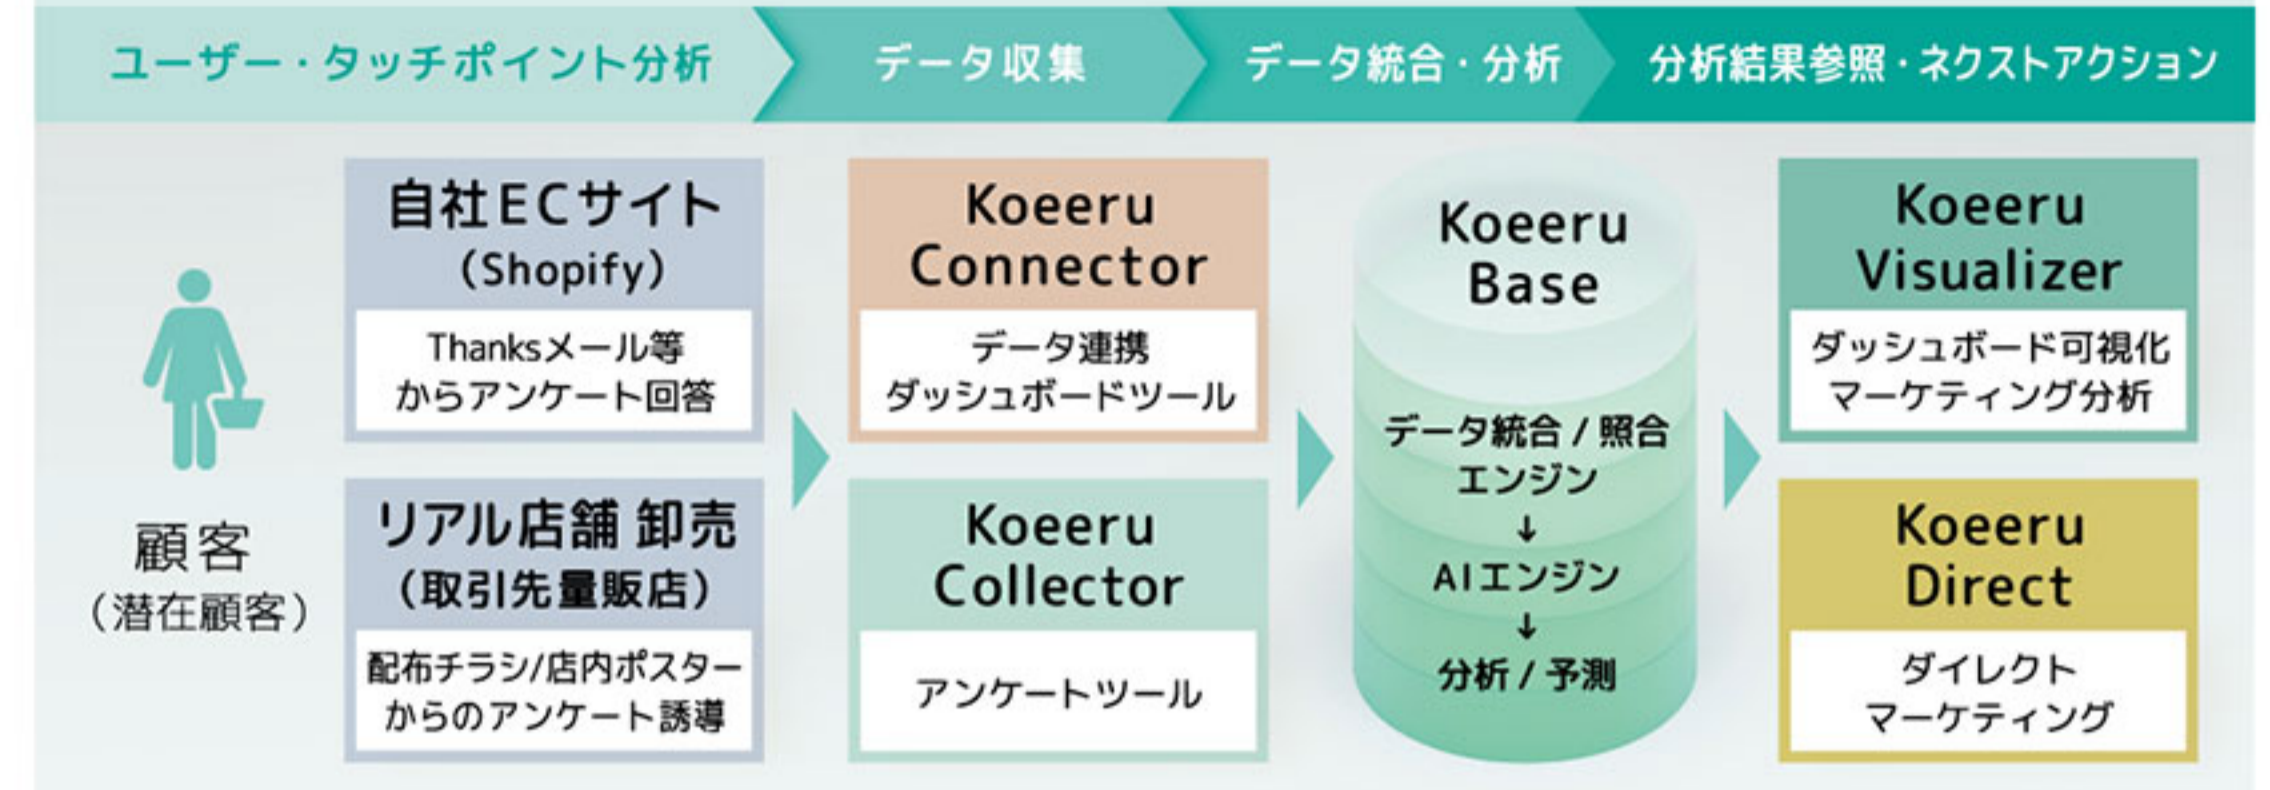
ユーザー・タッチポイント分析

データ収集

データ統合・分析

分析結果参照・ネクストアクション

顧客
（潜在顧客）

自社ECサイト
（Shopify）

Thanksメール等
からアンケート回答

リアル店舗 卸売
（取引先量販店）

配布チラシ/店内ポスター
からのアンケート誘導

Koeeru
Connector

データ連携
ダッシュボードツール

Koeeru
Collector

アンケートツール

Koeeru
Base

データ統合 / 照合
エンジン
↓
AIエンジン
↓
分析 / 予測

Koeeru
Visualizer

ダッシュボード可視化
マーケティング分析

Koeeru
Direct

ダイレクト
マーケティング